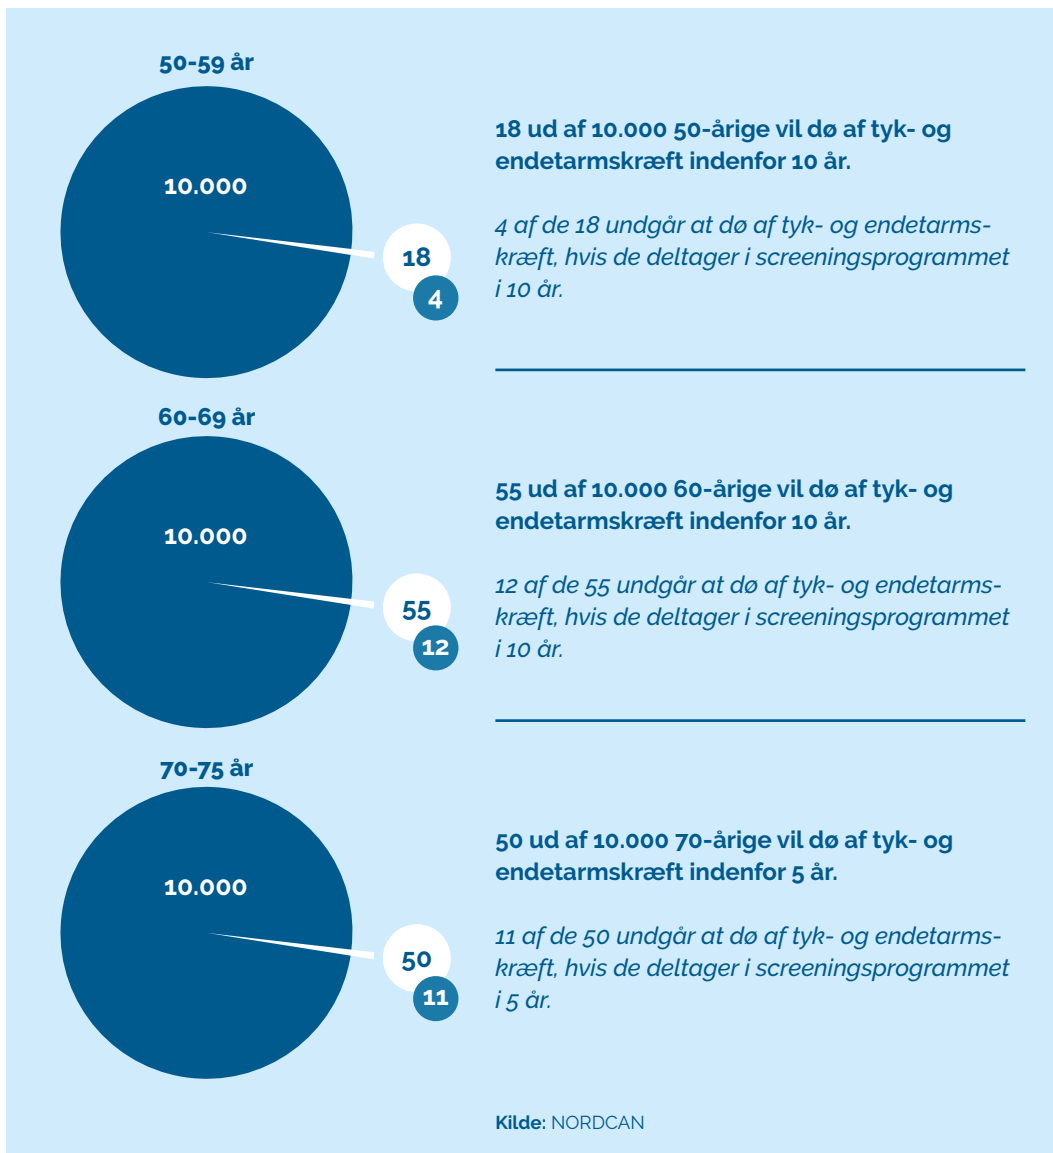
50-59 år

10.000

18

4

18 ud af 10.000 50-årige vil dø af tyk- og endetarmskræft indenfor 10 år.

4 af de 18 undgår at dø af tyk- og endetarmskræft, hvis de deltager i screeningsprogrammet i 10 år.

60-69 år

10.000

55

12

55 ud af 10.000 60-årige vil dø af tyk- og endetarmskræft indenfor 10 år.

12 af de 55 undgår at dø af tyk- og endetarmskræft, hvis de deltager i screeningsprogrammet i 10 år.

70-75 år

10.000

50

11

50 ud af 10.000 70-årige vil dø af tyk- og endetarmskræft indenfor 5 år.

11 af de 50 undgår at dø af tyk- og endetarmskræft, hvis de deltager i screeningsprogrammet i 5 år.

Kilde: NORDCAN